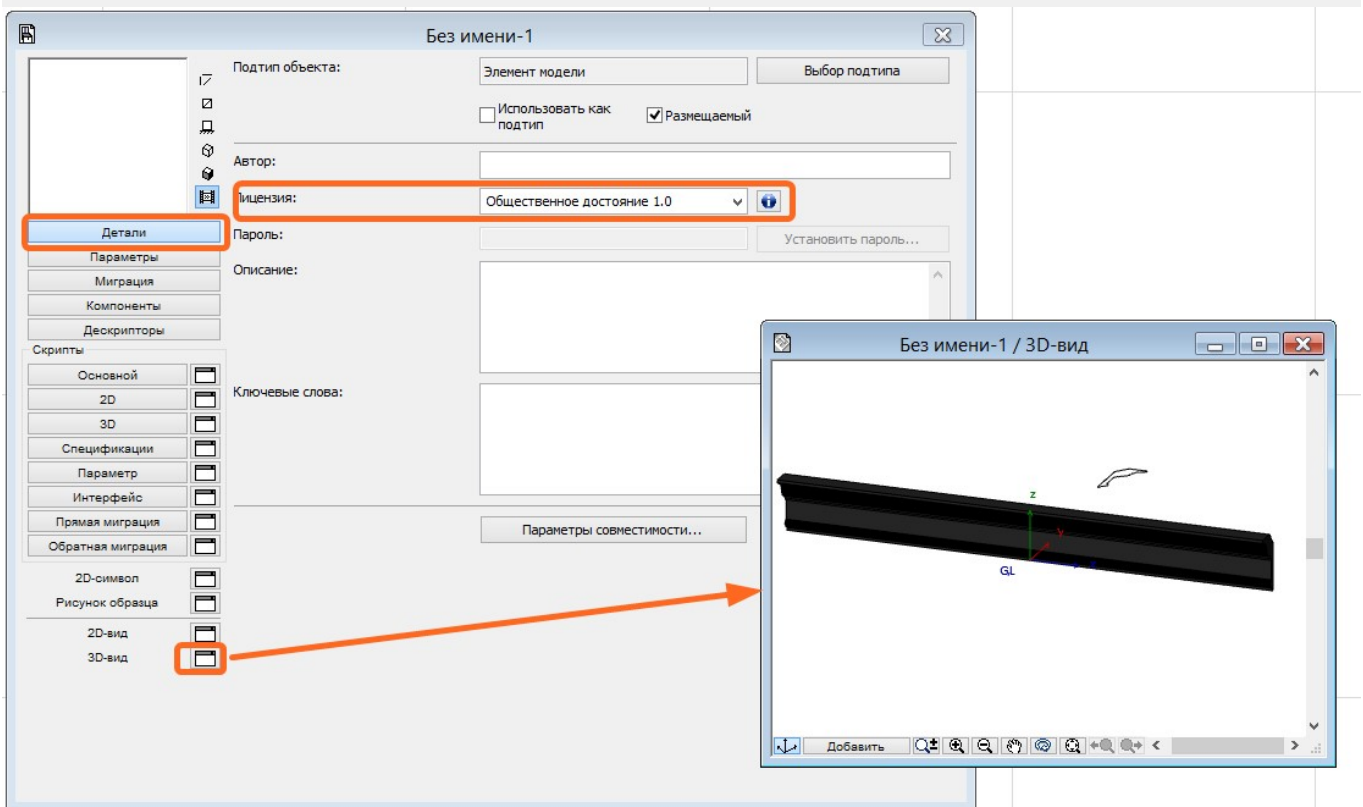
Без имени-1

Подтип объекта:
Элемент модели
Выбор подтипа
Использовать как подтип
Размещаемый

Автор:
Лицензия:
Общественное достояние 1.0
Пароль:
Установить пароль...
Описание:
Ключевые слова:
Параметры совместимости...

Детали
Параметры
Миграция
Компоненты
Дескрипторы
Скрипты
Основной
2D
3D
Спецификации
Параметр
Интерфейс
Прямая миграция
Обратная миграция
2D-символ
Рисунок образца
2D-вид
3D-вид

Без имени-1 / 3D-вид

z
y
x
GL

Добавить